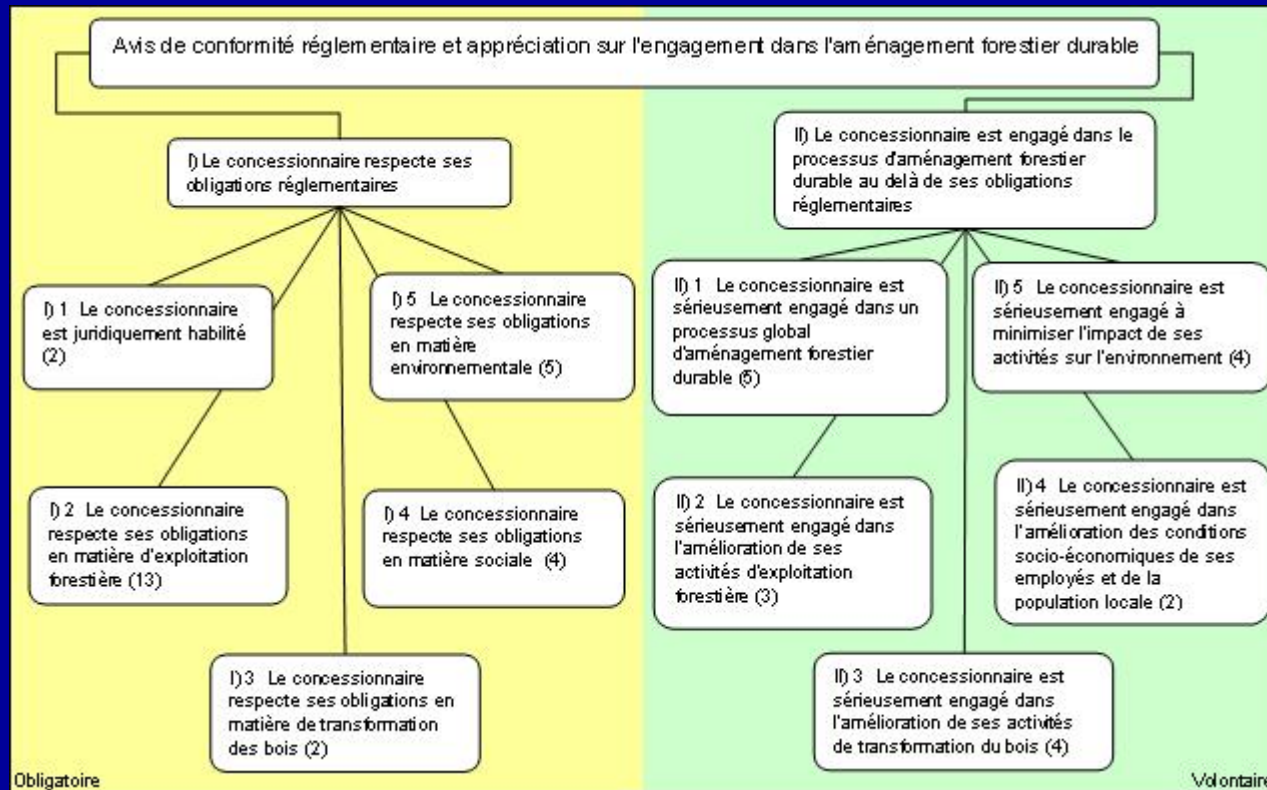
Avis de conformité réglementaire et appréciation sur l'engagement dans l'aménagement forestier durable

I) Le concessionnaire respecte ses obligations réglementaires

I) 1 Le concessionnaire est juridiquement habilité (2)

I) 5 Le concessionnaire respecte ses obligations en matière environnementale (5)

I) 2 Le concessionnaire respecte ses obligations en matière d'exploitation forestière (13)

I) 4 Le concessionnaire respecte ses obligations en matière sociale (4)

I) 3 Le concessionnaire respecte ses obligations en matière de transformation des bois (2)

II) Le concessionnaire est engagé dans le processus d'aménagement forestier durable au delà de ses obligations réglementaires

II) 1 Le concessionnaire est sérieusement engagé dans un processus global d'aménagement forestier durable (5)

II) 5 Le concessionnaire est sérieusement engagé à minimiser l'impact de ses activités sur l'environnement (4)

II) 2 Le concessionnaire est sérieusement engagé dans l'amélioration de ses activités d'exploitation forestière (3)

II) 4 Le concessionnaire est sérieusement engagé dans l'amélioration des conditions socio-économiques de ses employés et de la population locale (2)

II) 3 Le concessionnaire est sérieusement engagé dans l'amélioration de ses activités de transformation du bois (4)

Obligatoire

Volontaire